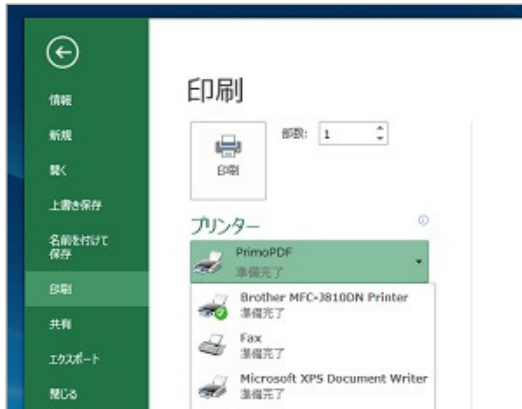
情報
新規
開く
上書き保存
名前を付けて保存
印刷
共有
エクスポート
閉じる

印刷

印刷

部数: 1

プリンター

PrimoPDF
準備完了

Brother MFC-J810DN Printer
準備完了

Fax
準備完了

Microsoft XPS Document Writer
準備完了